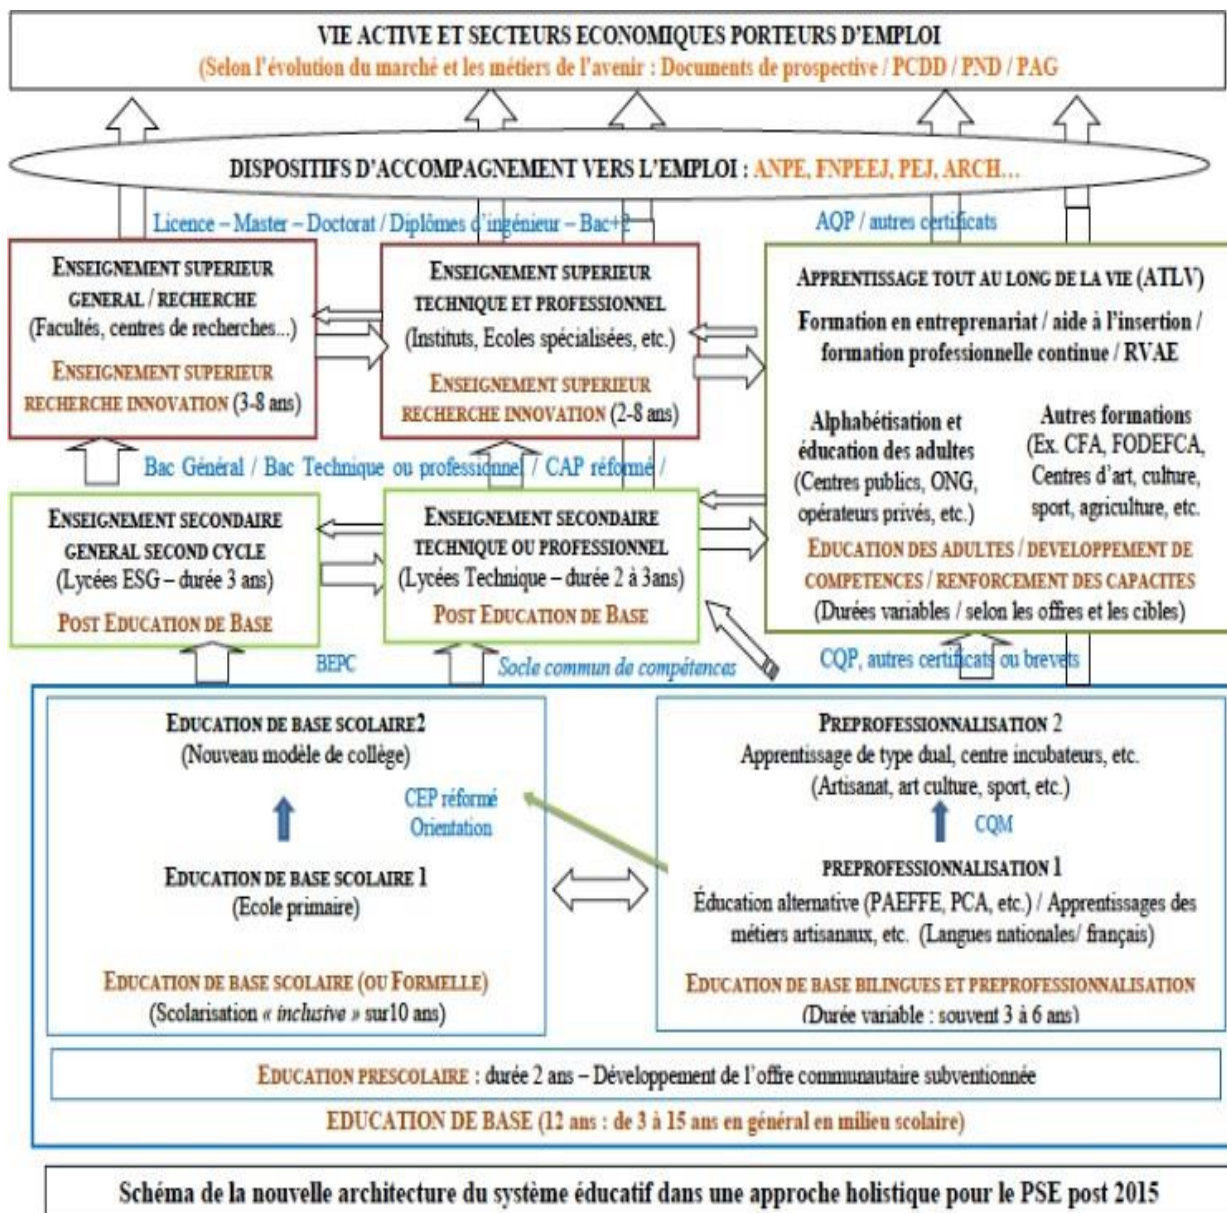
VIE ACTIVE ET SECTEURS ECONOMIQUES PORTEURS D'EMPLOI
(Selon l'évolution du marché et les métiers de l'avenir : Documents de prospective / PCDD / PND / PAG

DISPOSITIFS D'ACCOMPAGNEMENT VERS L'EMPLOI : ANPE, FNPEEJ, PEJ, ARCH...

Licence – Master – Doctorat / Diplômes d'ingénieur – Bac+2

AQP / autres certificats

ENSEIGNEMENT SUPERIEUR GENERAL / RECHERCHE
(Facultés, centres de recherches...)
ENSEIGNEMENT SUPERIEUR RECHERCHE INNOVATION (3-8 ans)

ENSEIGNEMENT SUPERIEUR TECHNIQUE ET PROFESSIONNEL
(Instituts, Ecoles spécialisées, etc.)
ENSEIGNEMENT SUPERIEUR RECHERCHE INNOVATION (2-8 ans)

APPRENTISSAGE TOUT AU LONG DE LA VIE (ATLV)
Formation en entreprenariat / aide à l'insertion / formation professionnelle continue / RVAE

Alphabétisation et éducation des adultes
(Centres publics, ONG, opérateurs privés, etc.)

Autres formations
(Ex. CFA, FODEFCA, Centres d'art, culture, sport, agriculture, etc.

EDUCATION DES ADULTES / DEVELOPPEMENT DE COMPETENCES / RENFORCEMENT DES CAPACITES
(Durées variables / selon les offres et les cibles)

Bac Général / Bac Technique ou professionnel / CAP réformé /

ENSEIGNEMENT SECONDAIRE GENERAL SECOND CYCLE
(Lycées ESG – durée 3 ans)
POST EDUCATION DE BASE

ENSEIGNEMENT SECONDAIRE TECHNIQUE OU PROFESSIONNEL
(Lycées Technique – durée 2 à 3ans)
POST EDUCATION DE BASE

BEPC

Socle commun de compétences

CQP, autres certificats ou brevets

EDUCATION DE BASE SCOLAIRE2
(Nouveau modèle de collège)

CEP réformé
Orientation

EDUCATION DE BASE SCOLAIRE 1
(Ecole primaire)

EDUCATION DE BASE SCOLAIRE (OU FORMELLE)
(Scolarisation « inclusive » sur10 ans)

PREPROFESSIONNALISATION 2
Apprentissage de type dual, centre incubateurs, etc.
(Artisanat, art culture, sport, etc.)

CQM

PREPROFESSIONNALISATION 1
Éducation alternative (PAEFFE, PCA, etc.) / Apprentissages des métiers artisanaux, etc. (Langues nationales/ français)

EDUCATION DE BASE BILINGUES ET PREPROFESSIONNALISATION
(Durée variable : souvent 3 à 6 ans)

EDUCATION PRESCOLAIRE : durée 2 ans – Développement de l'offre communautaire subventionnée

EDUCATION DE BASE (12 ans : de 3 à 15 ans en général en milieu scolaire)

Schéma de la nouvelle architecture du système éducatif dans une approche holistique pour le PSE post 2015